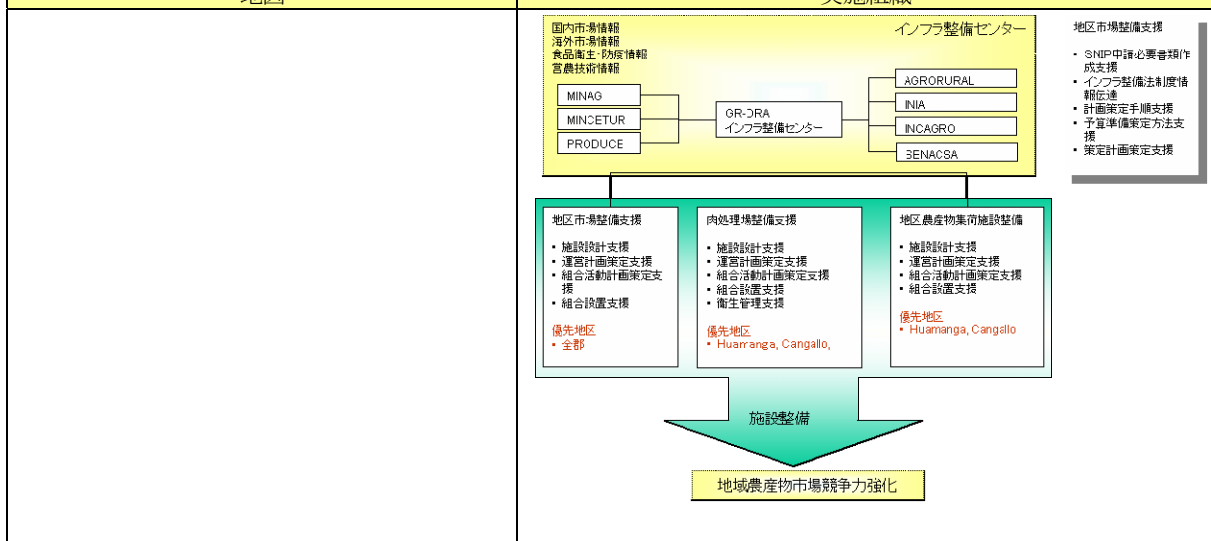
地図 | 実施組織

国内市場情報
海外市場情報
食品衛生・防疫情報
営農技術情報

インフラ整備センター

MINAG
MINCETUR
PRODUCE

GR-DRA
インフラ整備センター

AGRORURAL
INIA
INCAGRO
SENACSA

地区市場整備支援
・ SNIP申請必要書類作成支援
・ インフラ整備法制度情報伝達
・ 計画策定手順支援
・ 予算準備策定方法支援
・ 策定計画策定支援

地区市場整備支援
・ 施設設計支援
・ 運営計画策定支援
・ 組合活動計画策定支援
・ 組合設置支援
優先地区
・ 全郡

肉処理場整備支援
・ 施設設計支援
・ 運営計画策定支援
・ 組合活動計画策定支援
・ 組合設置支援
・ 衛生管理支援
優先地区
・ Huamanga, Cangallo,

地区農産物集荷施設整備
・ 施設設計支援
・ 運営計画策定支援
・ 組合活動計画策定支援
・ 組合設置支援
優先地区
・ Huamanga, Cangallo

施設整備

地域農産物市場競争力強化